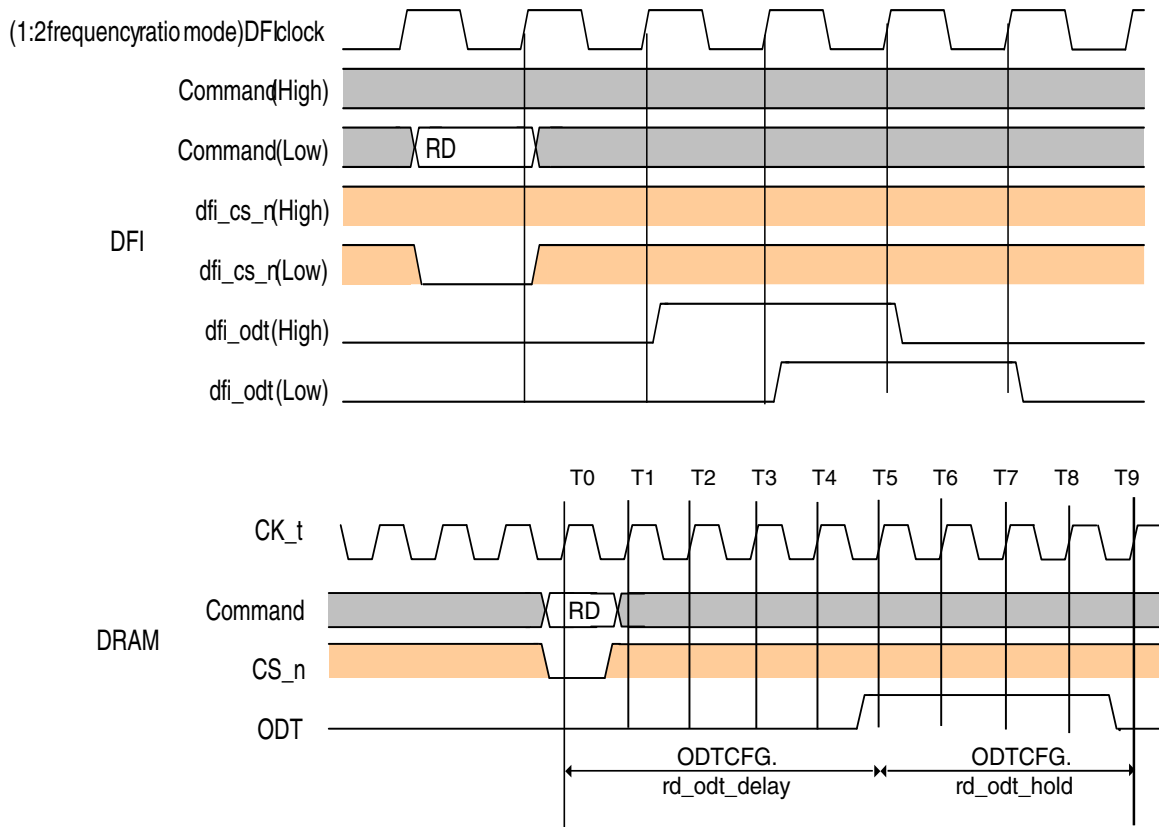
(1:2frequencyratio mode)DFIclock
Command(High)
Command(Low)
RD
dfi_cs_n(High)
DFI
dfi_cs_n(Low)
dfi_odt(High)
dfi_odt(Low)

T0 T1 T2 T3 T4 T5 T6 T7 T8 T9
CK_t
Command
RD
DRAM
CS_n
ODT
ODTCFG.
rd_odt_delay
ODTCFG.
rd_odt_hold